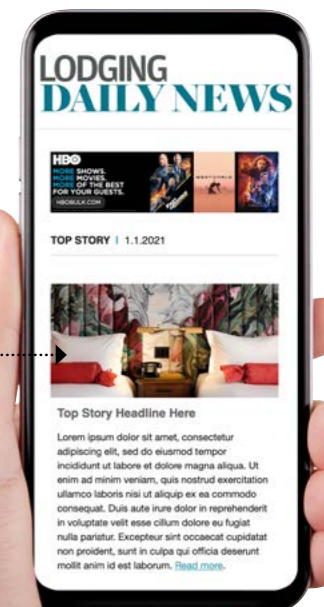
LODGING
DAILY NEWS

HBO
MORE SHOWS.
MORE MOVIES.
MORE OF THE BEST
FOR YOUR GUESTS.
HBOBULK.COM

TOP STORY | 1.1.2021

Top Story Headline Here

Lorem ipsum dolor sit amet, consectetur adipiscing elit, sed do eiusmod tempor incididunt ut labore et dolore magna aliqua. Ut enim ad minim veniam, quis nostrud exercitation ullamco laboris nisi ut aliquip ex ea commodo consequat. Duis aute irure dolor in reprehenderit in voluptate velit esse cillum dolore eu fugiat nulla pariatur. Excepteur sint occaecat cupidatat non proident, sunt in culpa qui officia deserunt mollit anim id est laborum. Read more.